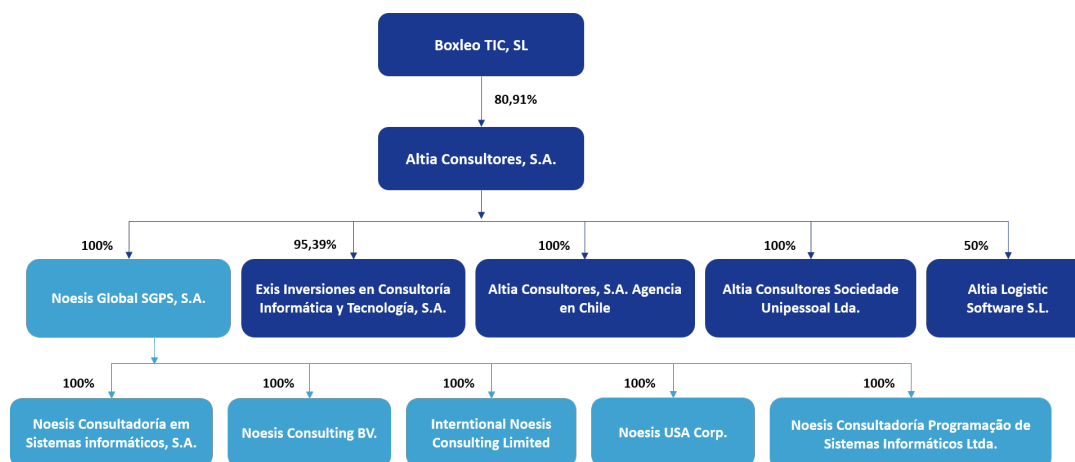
Boxleo TIC, SL

80,91%

Altia Consultores, S.A.

100%

Noesis Global SGPS, S.A.

95,39%

Exis Inversiones en Consultoría Informática y Tecnología, S.A.

100%

Altia Consultores, S.A. Agencia en Chile

100%

Altia Consultores Sociedade Unipessoal Lda.

50%

Altia Logistic Software S.L.

100%

Noesis Consultadoría em Sistemas informáticos, S.A.

100%

Noesis Consulting BV.

100%

Interntional Noesis Consulting Limited

100%

Noesis USA Corp.

100%

Noesis Consultadoría Programação de Sistemas Informáticos Ltda.